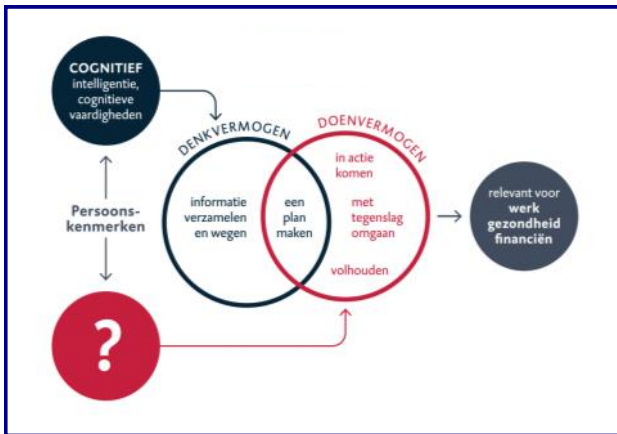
COGNITIEF
intelligentie, cognitieve vaardigheden

Persoonskenmerken

?

DENKVERMOGEN

DOENVERMOGEN

informatie verzamelen en wegen

een plan maken

in actie komen

met tegenslag omgaan

volhouden

relevant voor
werk
gezondheid
financiën